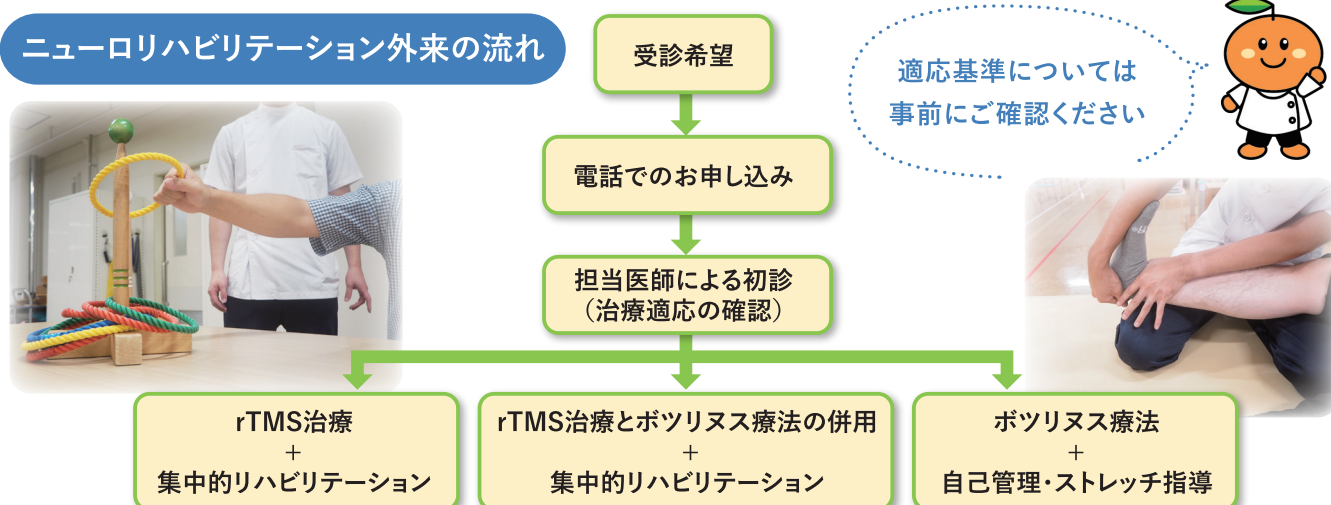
ニューロリハビリテーション外来の流れ

受診希望

電話でのお申し込み

担当医師による初診
（治療適応の確認）

適応基準については
事前にご確認ください

rTMS治療
＋
集中的リハビリテーション

rTMS治療とボツリヌス療法の併用
＋
集中的リハビリテーション

ボツリヌス療法
＋
自己管理・ストレッチ指導